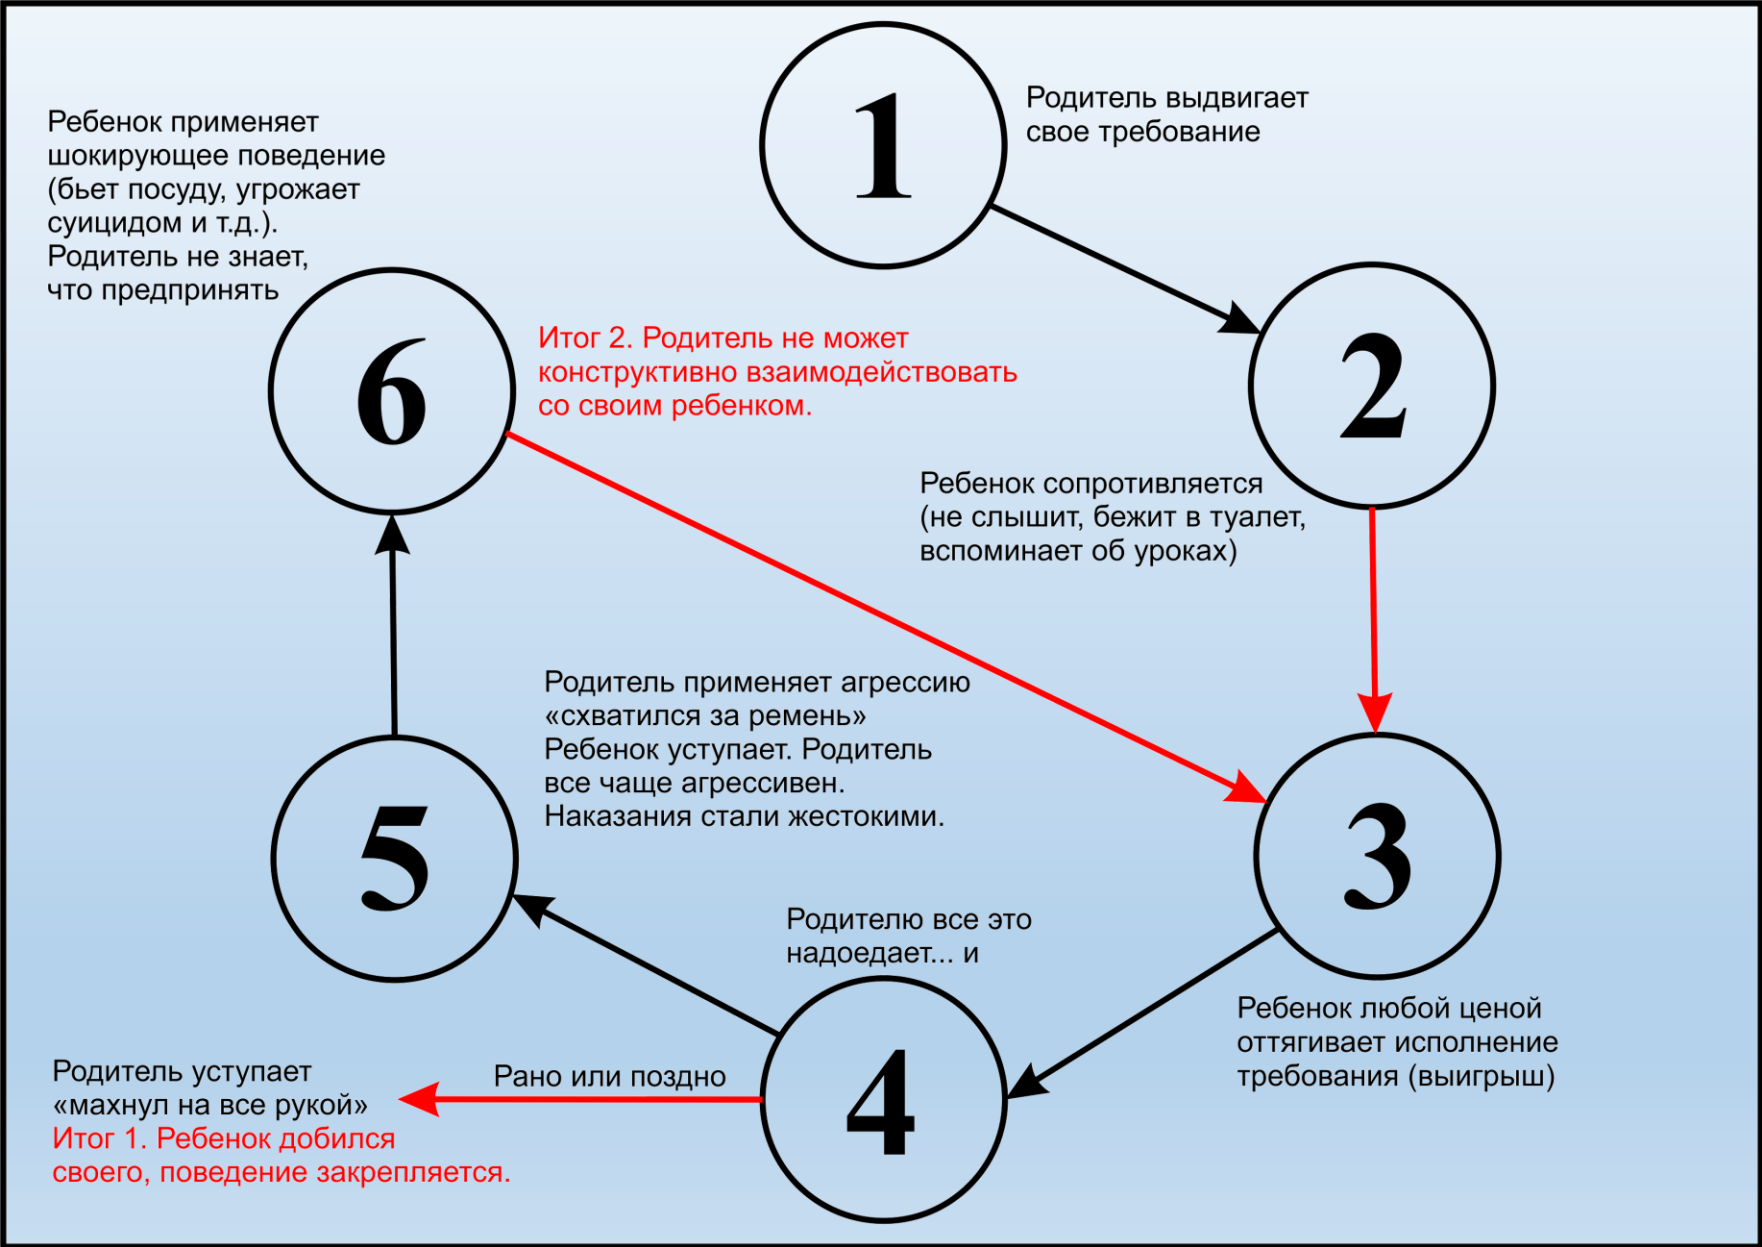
1

Родитель выдвигает свое требование

2

Ребенок сопротивляется (не слышит, бежит в туалет, вспоминает об уроках)

3

Ребенок любой ценой оттягивает исполнение требования (выигрыш)

4

Родителю все это надоедает... и

Рано или поздно

Родитель уступает «махнул на все рукой»
Итог 1. Ребенок добился своего, поведение закрепляется.

5

Родитель применяет агрессию «схватился за ремень» Ребенок уступает. Родитель все чаще агрессивен. Наказания стали жестокими.

6

Ребенок применяет шокирующее поведение (бьет посуду, угрожает суицидом и т.д.). Родитель не знает, что предпринять

Итог 2. Родитель не может конструктивно взаимодействовать со своим ребенком.